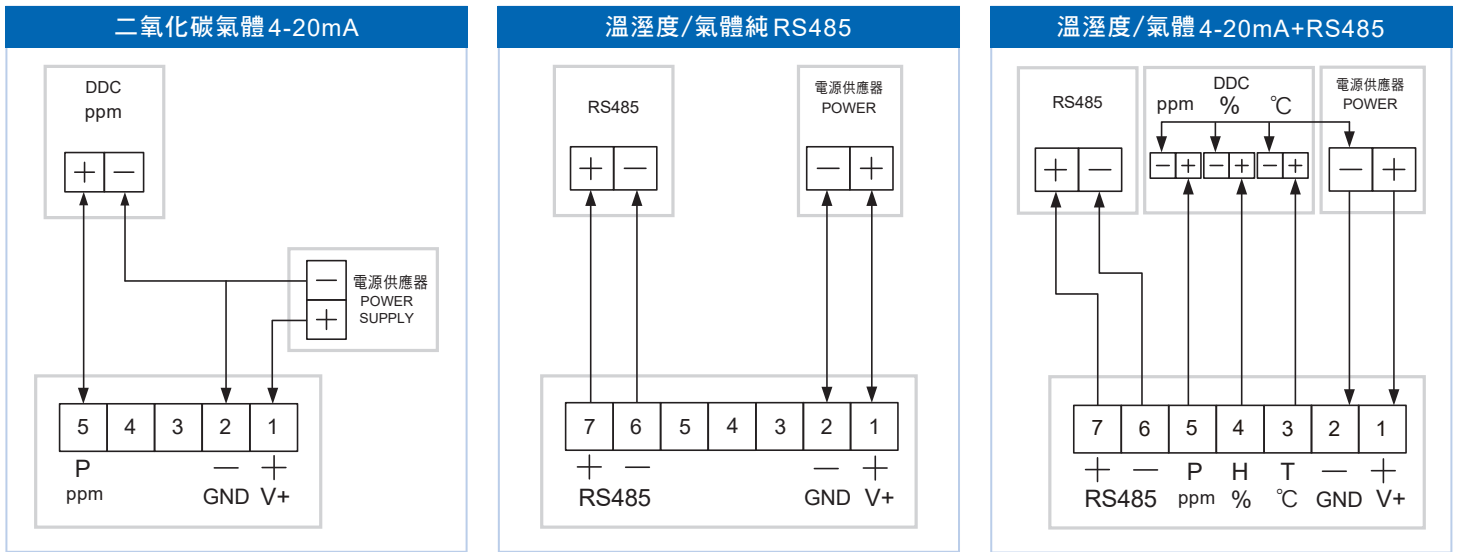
二氧化碳氣體4-20mA

DDC
ppm

+ —

— 電源供應器 POWER SUPPLY
+

| 5 | 4 | 3 | 2 | 1 |
|---|---|---|---|---|

P
ppm

— +
GND V+

溫溼度/氣體純RS485

RS485

+ —

電源供應器
POWER

— +

| 7 | 6 | 5 | 4 | 3 | 2 | 1 |
|---|---|---|---|---|---|---|

+ —
RS485

— +
GND V+

溫溼度/氣體4-20mA+RS485

RS485

+ —

DDC
ppm % ℃

—+ —+ —+

電源供應器
POWER

— +

| 7 | 6 | 5 | 4 | 3 | 2 | 1 |
|---|---|---|---|---|---|---|

+ — P H T — +
RS485 ppm % ℃ GND V+